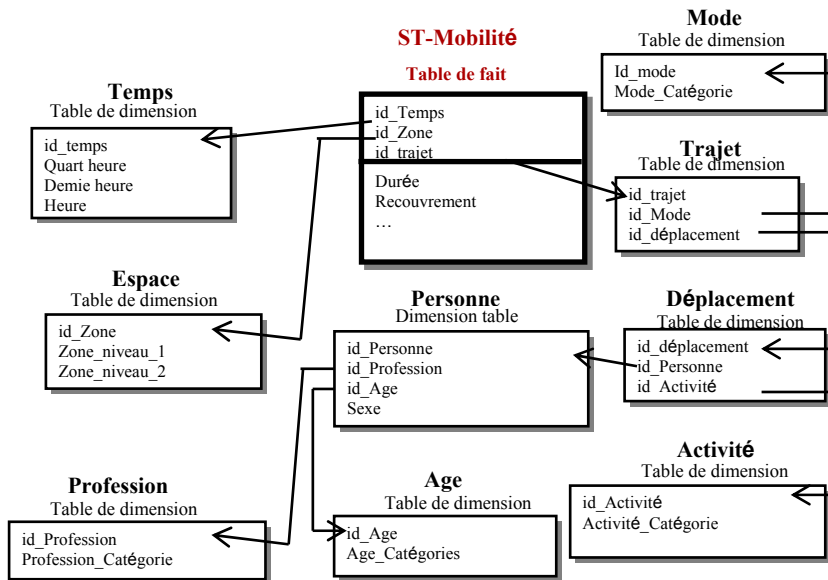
ST-Mobilité

Table de fait

id_Temps
id_Zone
id_trajet

Durée
Recouvrement
…

Mode
Table de dimension

Id_mode
Mode_Catégorie

Temps
Table de dimension

id_temps
Quart heure
Demie heure
Heure

Trajet
Table de dimension

id_trajet
id_Mode
id_déplacement

Espace
Table de dimension

id_Zone
Zone_niveau_1
Zone_niveau_2

Personne
Dimension table

id_Personne
id_Profession
id_Age
Sexe

Déplacement
Table de dimension

id_déplacement
id_Personne
id_Activité

Activité
Table de dimension

id_Activité
Activité_Catégorie

Profession
Table de dimension

id_Profession
Profession_Catégorie

Age
Table de dimension

id_Age
Age_Catégories